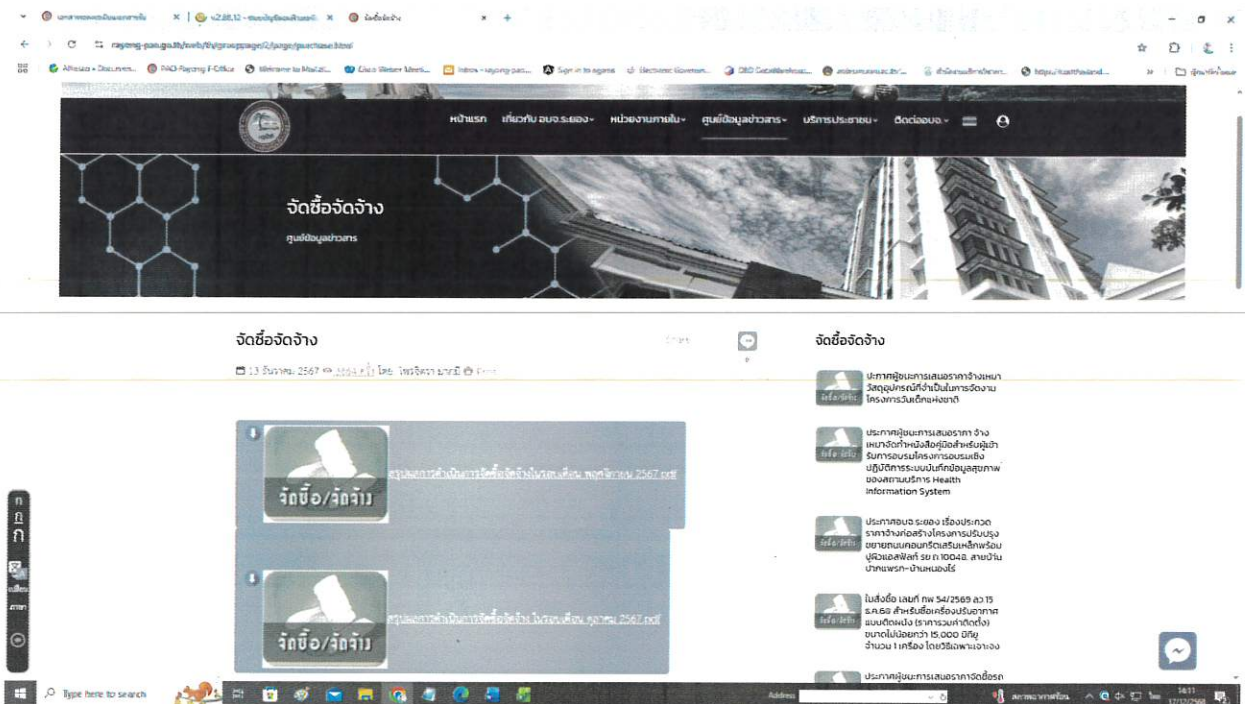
rayong-pao.go.th/web/th/grouppage/2/page/purchase.html

หน้าแรก เกี่ยวกับ อบจ.ระยอง หน่วยงานภายใน ศูนย์ข้อมูลข่าวสาร บริการประชาชน ติดต่ออบจ.

จัดซื้อจัดจ้าง
ศูนย์ข้อมูลข่าวสาร

จัดซื้อจัดจ้าง

13 ธันวาคม 2567 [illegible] โดย ไพรจิตรา มากมี

จัดซื้อ/จัดจ้าง
สรุปผลการดำเนินการจัดซื้อจัดจ้างในรอบเดือน พฤศจิกายน 2567.pdf

จัดซื้อ/จัดจ้าง
สรุปผลการดำเนินการจัดซื้อจัดจ้างในรอบเดือน ตุลาคม 2567.pdf

จัดซื้อจัดจ้าง

ประกาศผู้ชนะการเสนอราคาจ้างเหมาวัสดุอุปกรณ์ที่จำเป็นในการจัดงานโครงการวันเด็กแห่งชาติ

ประกาศผู้ชนะการเสนอราคา จ้างเหมาจัดทำหนังสือคู่มือสำหรับผู้เข้ารับการอบรมโครงการอบรมเชิงปฏิบัติการระบบบันทึกข้อมูลสุขภาพของสถานบริการ Health Information System

ประกาศอบจ.ระยอง เรื่องประกวดราคาจ้างก่อสร้างโครงการปรับปรุงขยายถนนคอนกรีตเสริมเหล็กพร้อมปูผิวแอสฟัลท์ รย.ถ.10048 สายบ้านปากแพรก-บ้านหนองไร่

ใบสั่งซื้อ เลขที่ กพ 54/2569 ลว.15 ธ.ค.68 สำหรับซื้อเครื่องปรับอากาศแบบติดผนัง (ราคารวมค่าติดตั้ง) ขนาดไม่น้อยกว่า 15,000 บีทียู จำนวน 1 เครื่อง โดยวิธีเฉพาะเจาะจง

ประกาศผู้ชนะการเสนอราคาจัดซื้อรถ

Type here to search